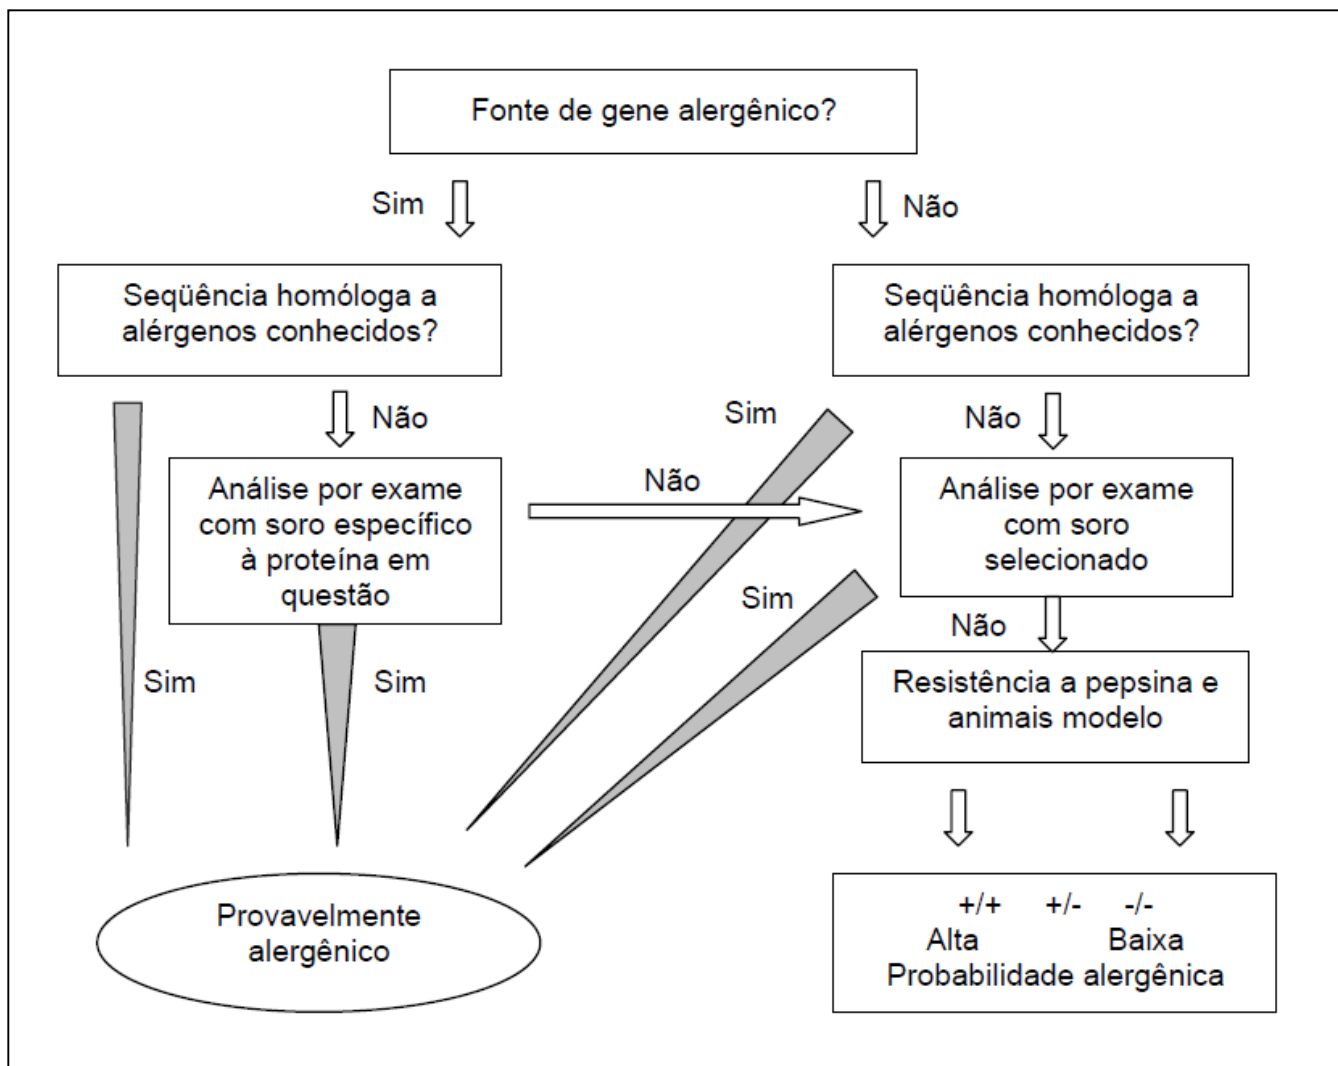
Fonte de gene alergênico?

Sim

Não

Seqüência homóloga a alérgenos conhecidos?

Seqüência homóloga a alérgenos conhecidos?

Não

Sim

Não

Análise por exame com soro específico à proteína em questão

Não

Análise por exame com soro selecionado

Sim

Não

Sim

Sim

Resistência a pepsina e animais modelo

Provavelmente alergênico

+/+ +/- -/-
Alta Baixa
Probabilidade alergênica